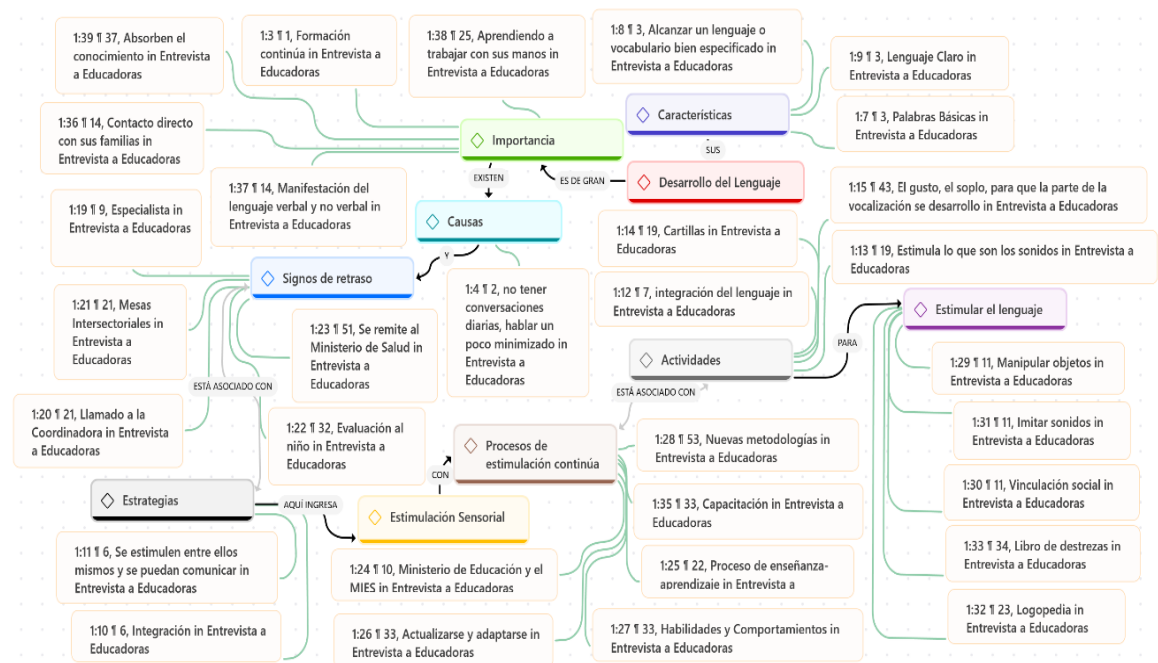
1:39 ¶ 37, Absorben el conocimiento in Entrevista a Educadoras

1:3 ¶ 1, Formación continúa in Entrevista a Educadoras

1:38 ¶ 25, Aprendiendo a trabajar con sus manos in Entrevista a Educadoras

1:8 ¶ 3, Alcanzar un lenguaje o vocabulario bien especificado in Entrevista a Educadoras

1:9 ¶ 3, Lenguaje Claro in Entrevista a Educadoras

1:7 ¶ 3, Palabras Básicas in Entrevista a Educadoras

Características

SUS

1:36 ¶ 14, Contacto directo con sus familias in Entrevista a Educadoras

Importancia

EXISTEN

ES DE GRAN

Desarrollo del Lenguaje

1:37 ¶ 14, Manifestación del lenguaje verbal y no verbal in Entrevista a Educadoras

1:15 ¶ 43, El gusto, el soplo, para que la parte de la vocalización se desarrollo in Entrevista a Educadoras

1:19 ¶ 9, Especialista in Entrevista a Educadoras

Causas

Y

1:14 ¶ 19, Cartillas in Entrevista a Educadoras

1:13 ¶ 19, Estimula lo que son los sonidos in Entrevista a Educadoras

Signos de retraso

1:4 ¶ 2, no tener conversaciones diarias, hablar un poco minimizado in Entrevista a Educadoras

1:12 ¶ 7, integración del lenguaje in Entrevista a Educadoras

Estimular el lenguaje

1:21 ¶ 21, Mesas Intersectoriales in Entrevista a Educadoras

1:23 ¶ 51, Se remite al Ministerio de Salud in Entrevista a Educadoras

Actividades

PARA

1:29 ¶ 11, Manipular objetos in Entrevista a Educadoras

ESTÁ ASOCIADO CON

ESTÁ ASOCIADO CON

1:20 ¶ 21, Llamado a la Coordinadora in Entrevista a Educadoras

1:22 ¶ 32, Evaluación al niño in Entrevista a Educadoras

Procesos de estimulación continúa

1:28 ¶ 53, Nuevas metodologías in Entrevista a Educadoras

1:31 ¶ 11, Imitar sonidos in Entrevista a Educadoras

CON

1:30 ¶ 11, Vinculación social in Entrevista a Educadoras

Estrategias

AQUÍ INGRESA

Estimulación Sensorial

1:35 ¶ 33, Capacitación in Entrevista a Educadoras

1:11 ¶ 6, Se estimulen entre ellos mismos y se puedan comunicar in Entrevista a Educadoras

1:24 ¶ 10, Ministerio de Educación y el MIES in Entrevista a Educadoras

1:25 ¶ 22, Proceso de enseñanza-aprendizaje in Entrevista a

1:33 ¶ 34, Libro de destrezas in Entrevista a Educadoras

1:10 ¶ 6, Integración in Entrevista a Educadoras

1:26 ¶ 33, Actualizarse y adaptarse in Entrevista a Educadoras

1:27 ¶ 33, Habilidades y Comportamientos in Entrevista a Educadoras

1:32 ¶ 23, Logopedia in Entrevista a Educadoras